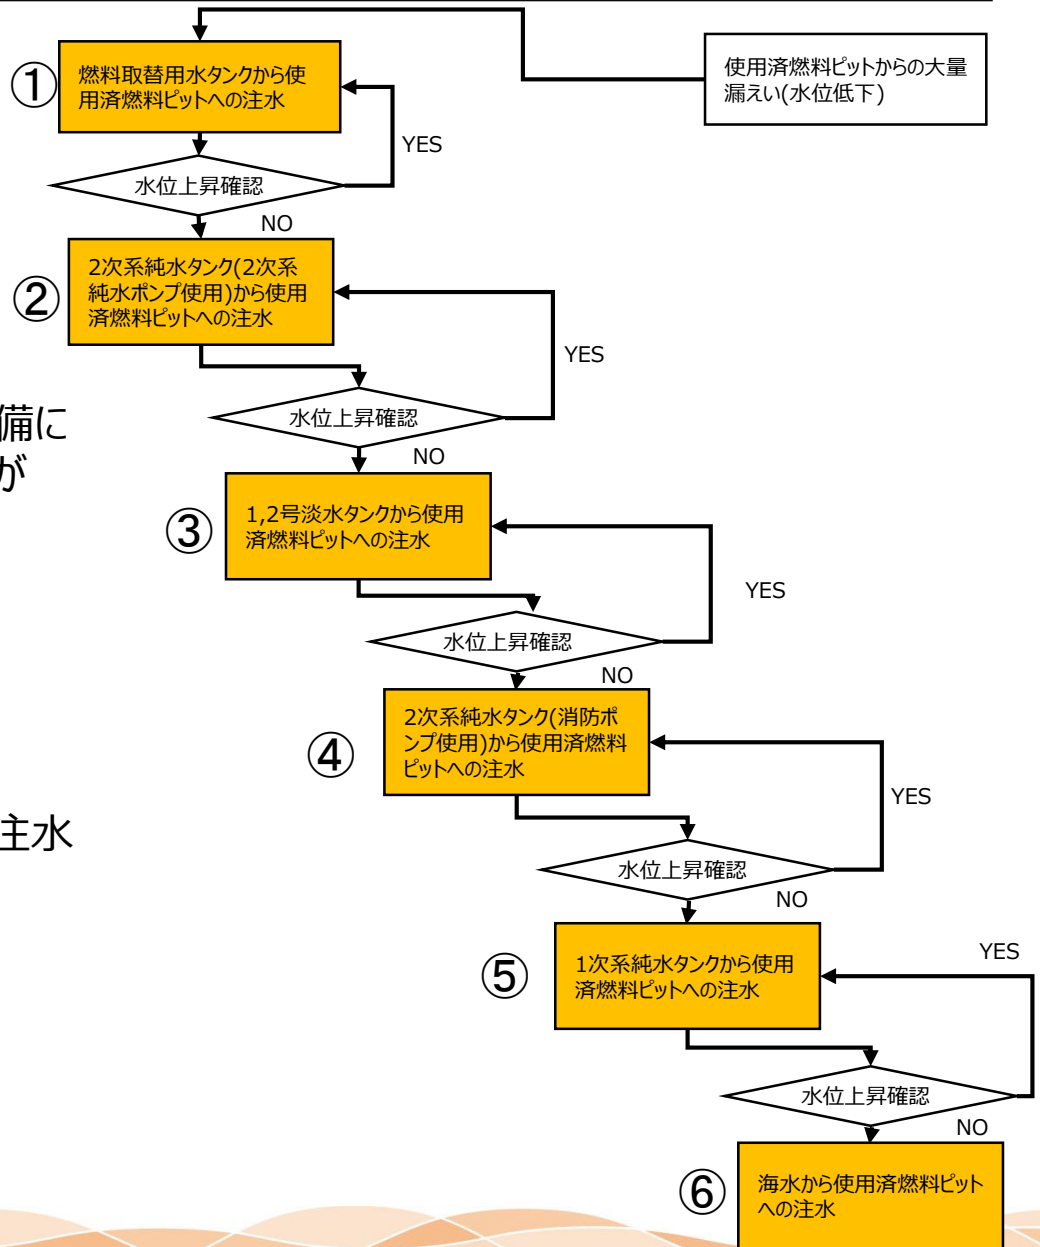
使用済燃料ピットからの大量漏えい(水位低下)

① 燃料取替用水タンクから使用済燃料ピットへの注水

水位上昇確認

YES

NO

② 2次系純水タンク(2次系純水ポンプ使用)から使用済燃料ピットへの注水

水位上昇確認

YES

NO

備に
が

③ 1,2号淡水タンクから使用済燃料ピットへの注水

水位上昇確認

YES

NO

④ 2次系純水タンク(消防ポンプ使用)から使用済燃料ピットへの注水

水位上昇確認

YES

NO

主水

⑤ 1次系純水タンクから使用済燃料ピットへの注水

水位上昇確認

YES

NO

⑥ 海水から使用済燃料ピットへの注水